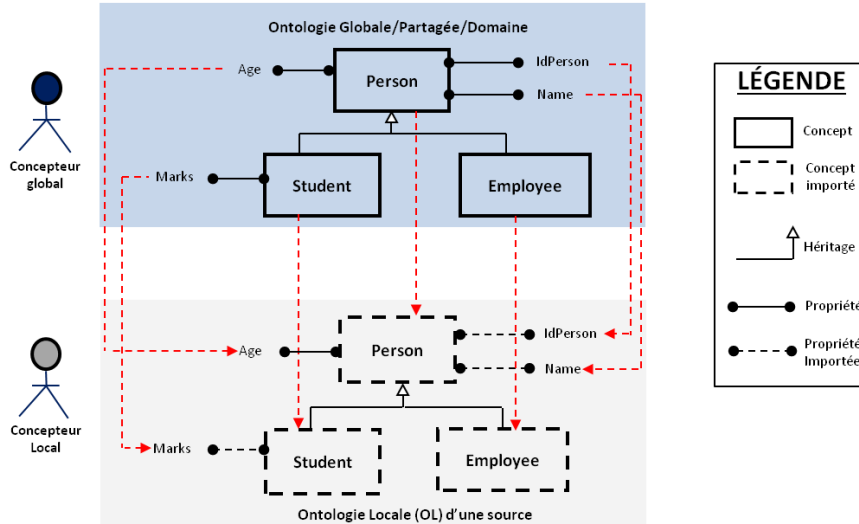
Ontologie Globale/Partagée/Domaine

Concepteur global

Age

Person

IdPerson

Name

Marks

Student

Employee

Concepteur Local

Age

Person

IdPerson

Name

Marks

Student

Employee

Ontologie Locale (OL) d'une source

LÉGENDE

Concept

Concept importé

Héritage

Propriété

Propriété Importée